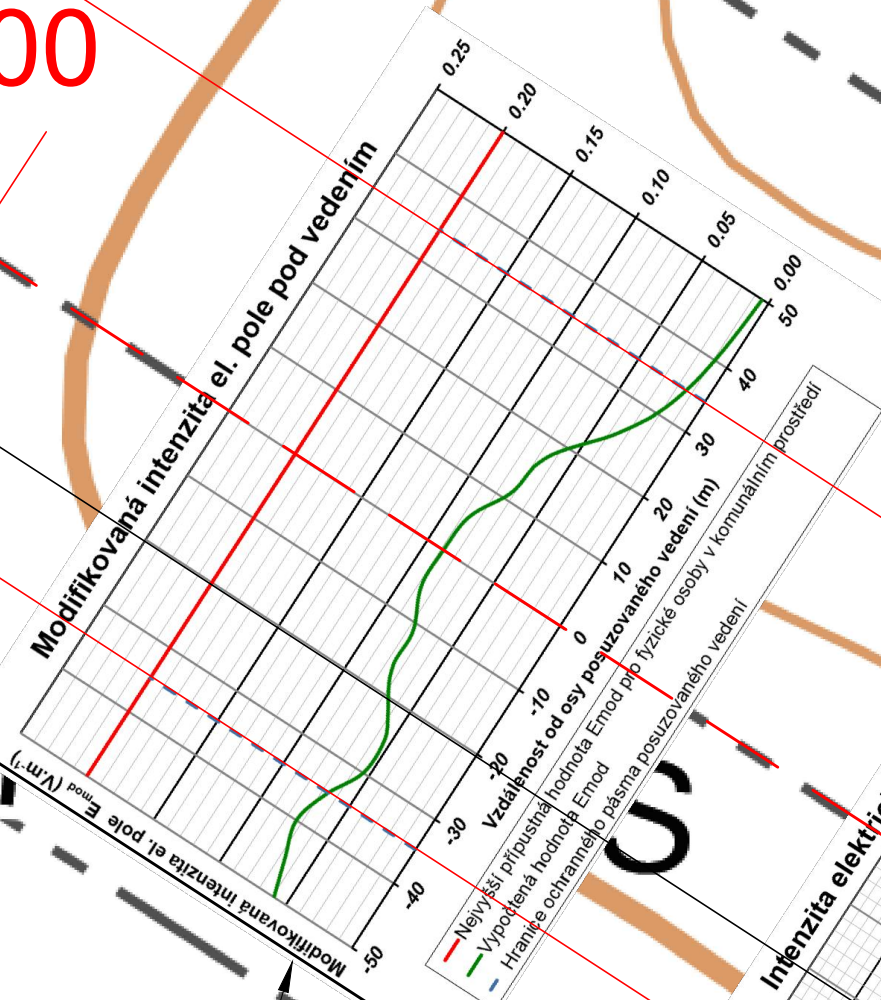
00

Modifikovaná intenzita el. pole pod vedením

0.25
0.20
0.15
0.10
0.05
0.00

Modifikovaná intenzita el. pole $E_{mod}$ (V.m$^{-1}$)

50
40
30
20
10
0
-10
-20
-30
-40
-50

Vzdálenost od osy posuzovaného vedení (m)

Nejvyšší přípustná hodnota Emod pro fyzické osoby v komunálním prostředí
Vypočtená hodnota Emod
Hranice ochranného pásma posuzovaného vedení

Intenzita elektri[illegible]